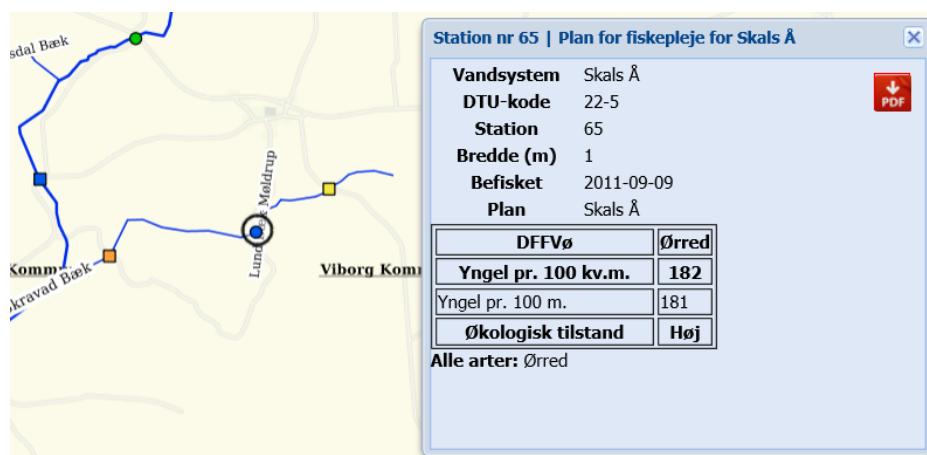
sdal Bæk

Lund Bæk Møldrup

Komm

kravad Bæk

Viborg Komm

Station nr 65 | Plan for fiskepleje for Skals Å

| Vandsystem | Skals Å |
|---|---|
| DTU-kode | 22-5 |
| Station | 65 |
| Bredde (m) | 1 |
| Befisket | 2011-09-09 |
| Plan | Skals Å |

PDF

| DFFVø | Ørred |
|---|---|
| Yngel pr. 100 kv.m. | 182 |
| Yngel pr. 100 m. | 181 |
| Økologisk tilstand | Høj |

Alle arter: Ørred